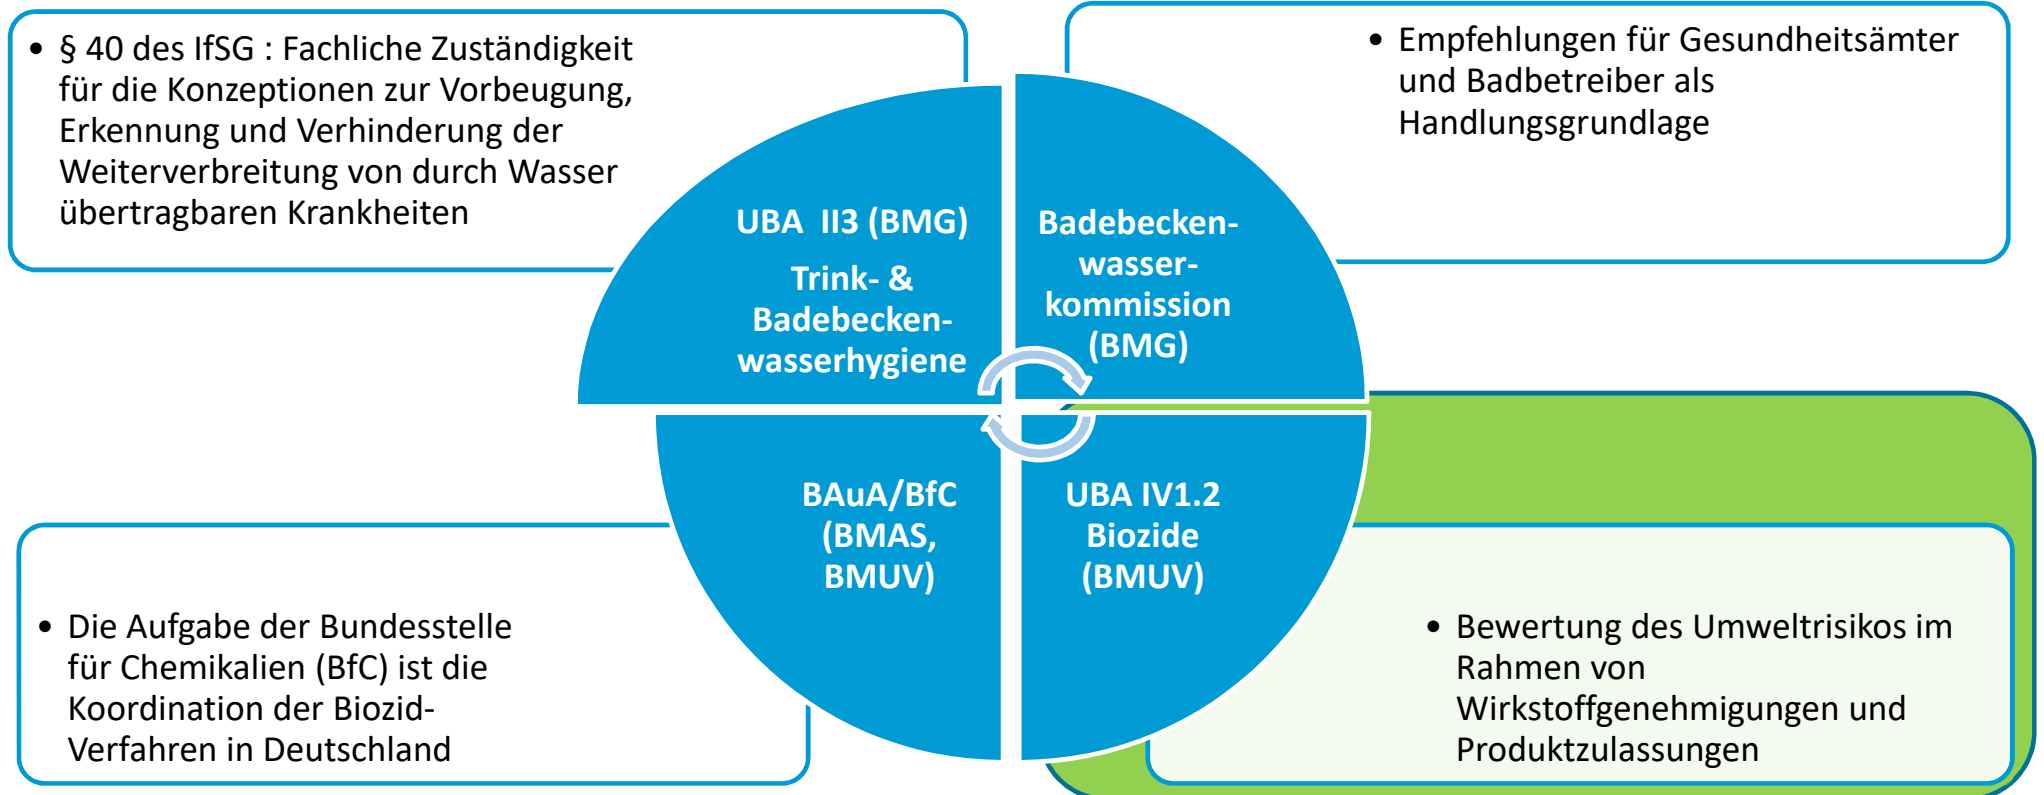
• § 40 des IfSG : Fachliche Zuständigkeit für die Konzeptionen zur Vorbeugung, Erkennung und Verhinderung der Weiterverbreitung von durch Wasser übertragbaren Krankheiten

• Empfehlungen für Gesundheitsämter und Badbetreiber als Handlungsgrundlage

UBA II3 (BMG)
Trink- & Badebeckenwasserhygiene

Badebeckenwasserkommission (BMG)

BAuA/BfC (BMAS, BMUV)

UBA IV1.2 Biozide (BMUV)

• Die Aufgabe der Bundesstelle für Chemikalien (BfC) ist die Koordination der Biozid-Verfahren in Deutschland

• Bewertung des Umweltrisikos im Rahmen von Wirkstoffgenehmigungen und Produktzulassungen